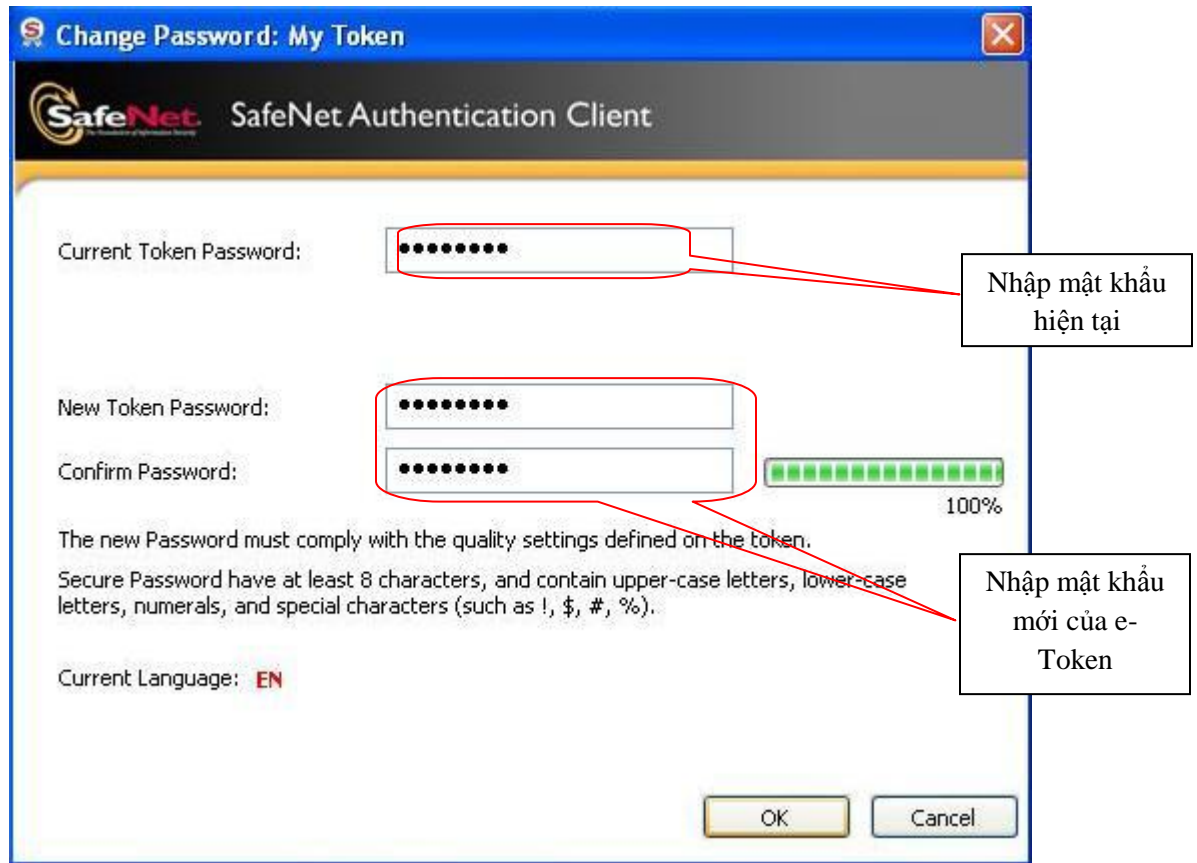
Change Password: My Token

SafeNet SafeNet Authentication Client

Current Token Password: •••••••••

Nhập mật khẩu hiện tại

New Token Password: •••••••••

Confirm Password: •••••••••

100%

The new Password must comply with the quality settings defined on the token.

Secure Password have at least 8 characters, and contain upper-case letters, lower-case letters, numerals, and special characters (such as !, $, #, %).

Nhập mật khẩu mới của e-Token

Current Language: EN

OK Cancel